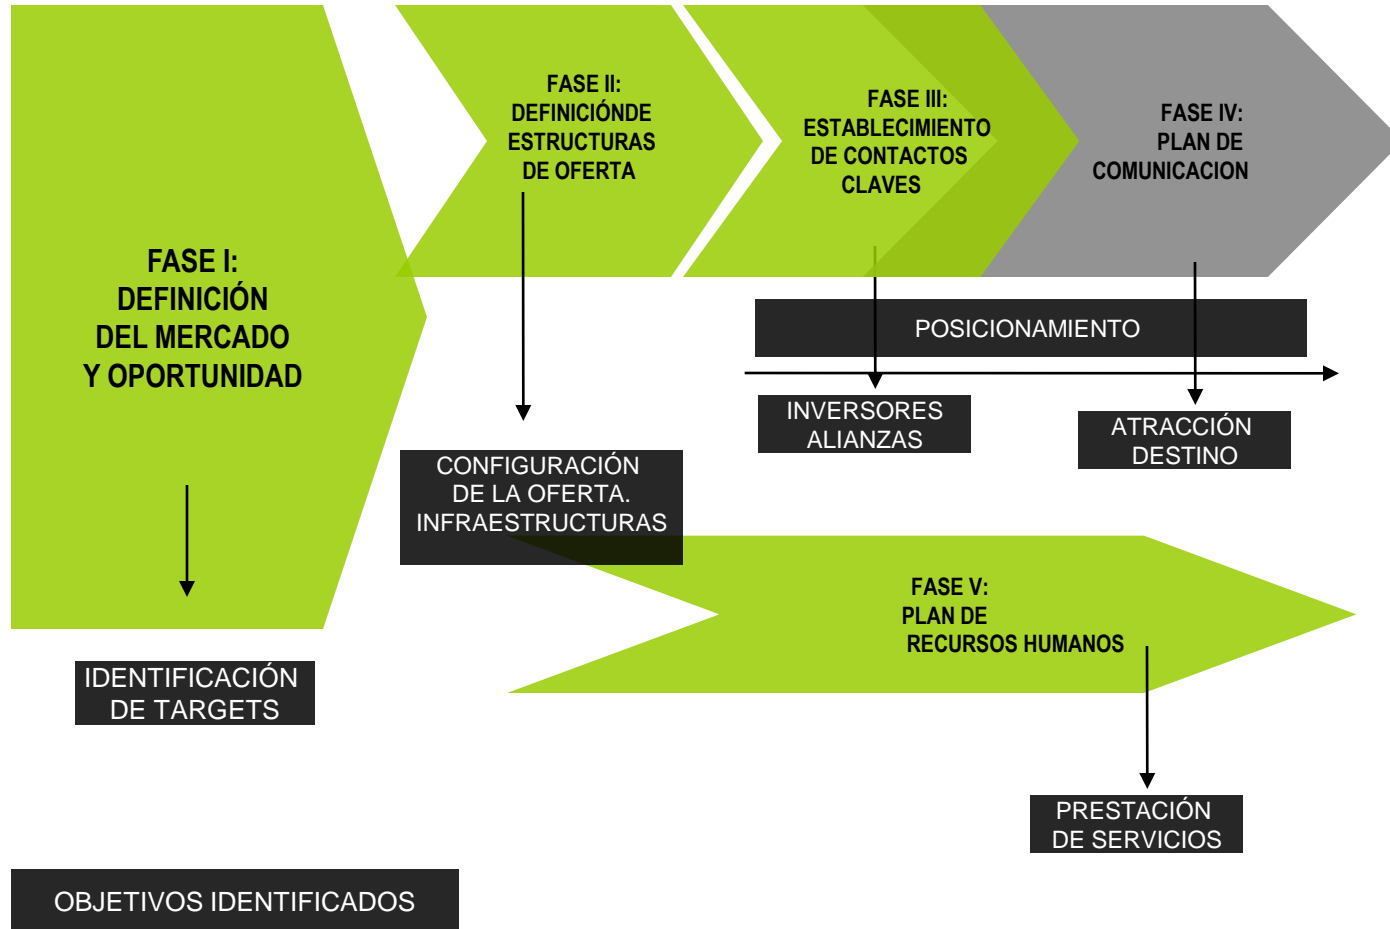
FASE I:
DEFINICIÓN
DEL MERCADO
Y OPORTUNIDAD

FASE II:
DEFINICIÓNDE
ESTRUCTURAS
DE OFERTA

FASE III:
ESTABLECIMIENTO
DE CONTACTOS
CLAVES

FASE IV:
PLAN DE
COMUNICACION

POSICIONAMIENTO

INVERSORES
ALIANZAS

ATRACCIÓN
DESTINO

CONFIGURACIÓN
DE LA OFERTA.
INFRAESTRUCTURAS

FASE V:
PLAN DE
RECURSOS HUMANOS

IDENTIFICACIÓN
DE TARGETS

PRESTACIÓN
DE SERVICIOS

OBJETIVOS IDENTIFICADOS